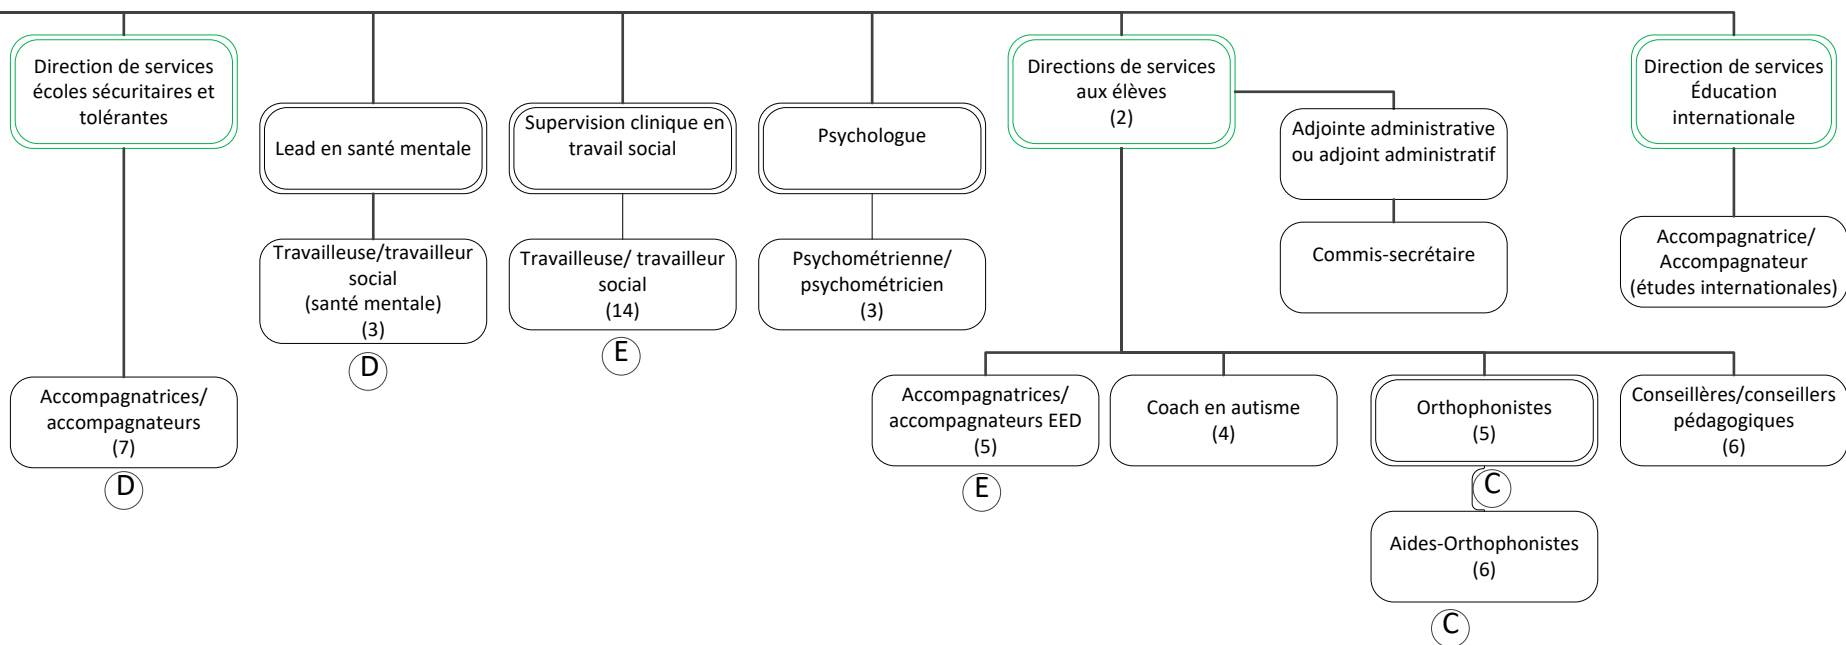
Direction de services écoles sécuritaires et tolérantes

Accompagnatrices/ accompagnateurs (7)

D

Lead en santé mentale

Travailleuse/travailleur social (santé mentale) (3)

D

Supervision clinique en travail social

Travailleuse/ travailleur social (14)

E

Psychologue

Psychométrienne/ psychométricien (3)

Directions de services aux élèves (2)

Adjointe administrative ou adjoint administratif

Commis-secrétaire

Accompagnatrices/ accompagnateurs EED (5)

E

Coach en autisme (4)

Orthophonistes (5)

C

Aides-Orthophonistes (6)

C

Conseillères/conseillers pédagogiques (6)

Direction de services Éducation internationale

Accompagnatrice/ Accompagnateur (études internationales)